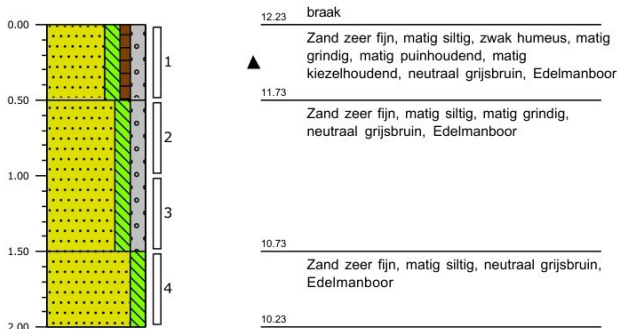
0.00
0.50
1.00
1.50
2.00

1
2
3
4

12.23 braak

Zand zeer fijn, matig siltig, zwak humeus, matig grindig, matig puinhoudend, matig kiezelhoudend, neutraal grijsbruin, Edelmanboor

11.73

Zand zeer fijn, matig siltig, matig grindig, neutraal grijsbruin, Edelmanboor

10.73

Zand zeer fijn, matig siltig, neutraal grijsbruin, Edelmanboor

10.23